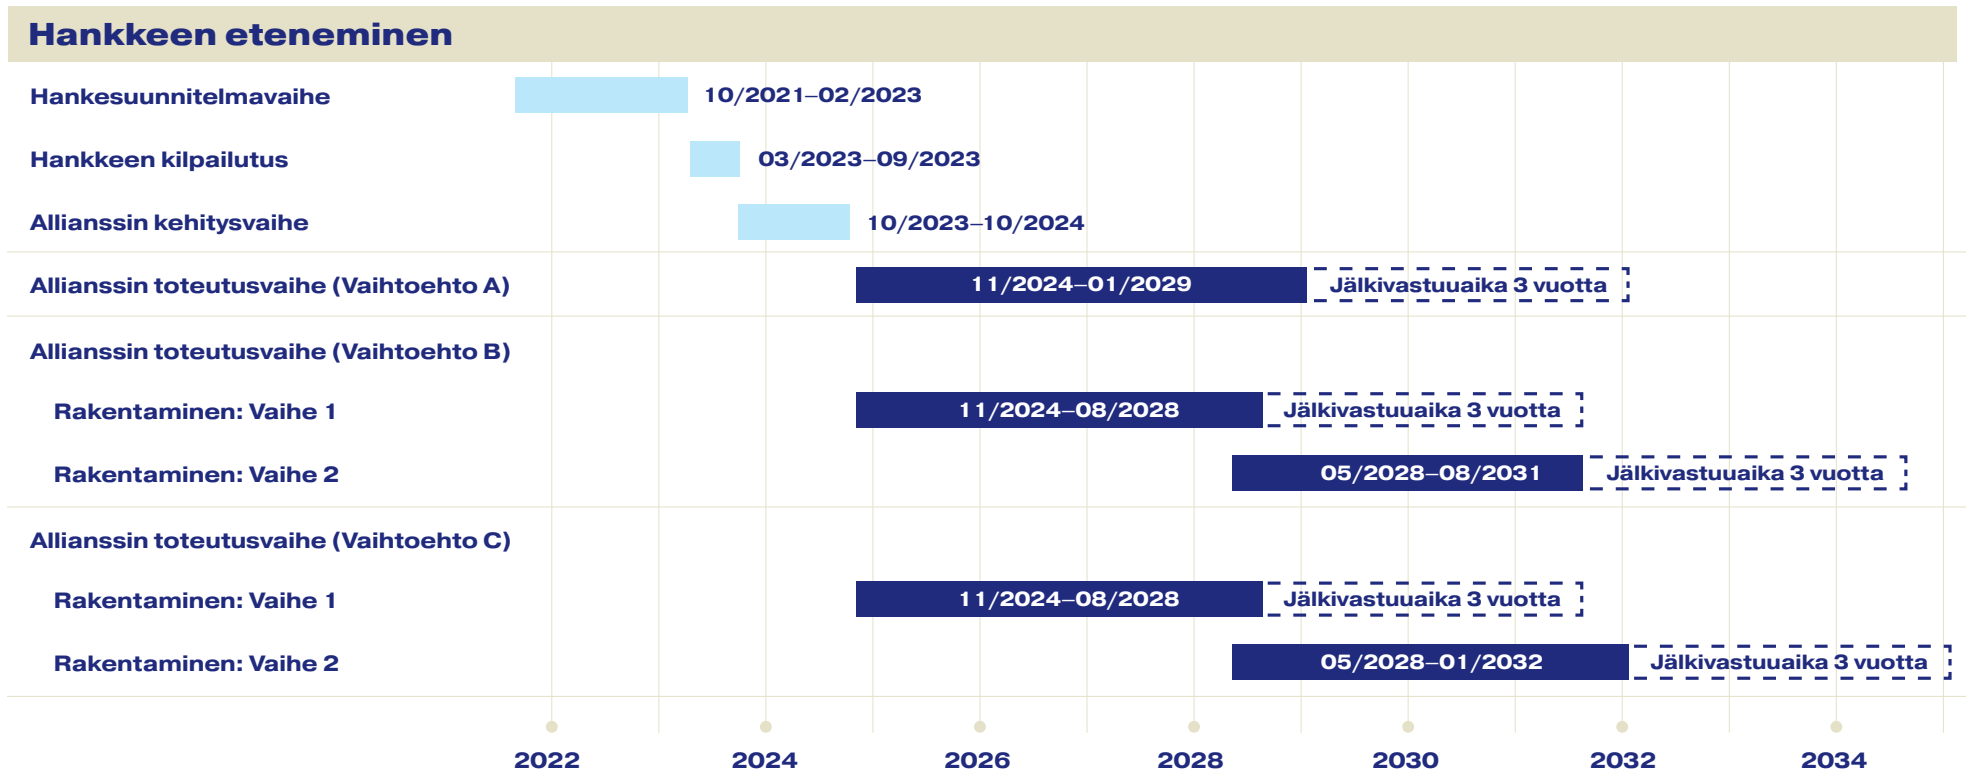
Hankkeen eteneminen

Hankesuunnitelmavaihe 10/2021–02/2023

Hankkeen kilpailutus 03/2023–09/2023

Allianssin kehitysvaihe 10/2023–10/2024

Allianssin toteutusvaihe (Vaihtoehto A) 11/2024–01/2029 Jälkivastuuaika 3 vuotta

Allianssin toteutusvaihe (Vaihtoehto B)

Rakentaminen: Vaihe 1 11/2024–08/2028 Jälkivastuuaika 3 vuotta

Rakentaminen: Vaihe 2 05/2028–08/2031 Jälkivastuuaika 3 vuotta

Allianssin toteutusvaihe (Vaihtoehto C)

Rakentaminen: Vaihe 1 11/2024–08/2028 Jälkivastuuaika 3 vuotta

Rakentaminen: Vaihe 2 05/2028–01/2032 Jälkivastuuaika 3 vuotta

2022 2024 2026 2028 2030 2032 2034